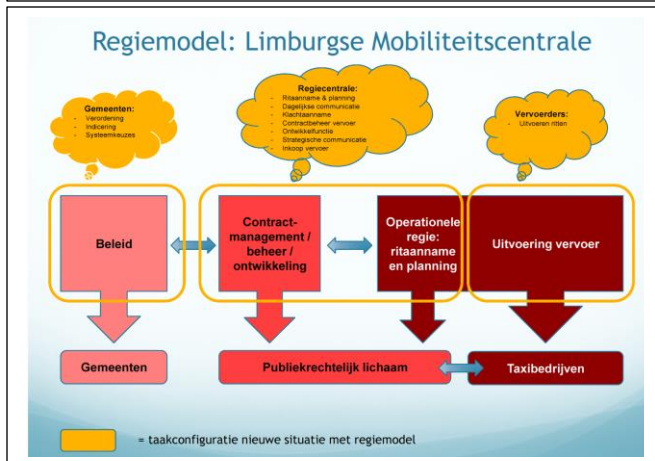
Regiemodel: Limburgse Mobiliteitscentrale

Gemeenten:
- Verordening
- Indicering
- Systeemkeuzes

Regiecentrale:
- Ritaanname & planning
- Dagelijkse communicatie
- Klachtaanname
- Contractbeheer vervoer
- Ontwikkelfunctie
- Strategische communicatie
- Inkoop vervoer

Vervoerders:
- Uitvoeren ritten

Beleid

Contract-management / beheer / ontwikkeling

Operationele regie: ritaanname en planning

Uitvoering vervoer

Gemeenten

Publiekrechtelijk lichaam

Taxibedrijven

= taakconfiguratie nieuwe situatie met regiemodel